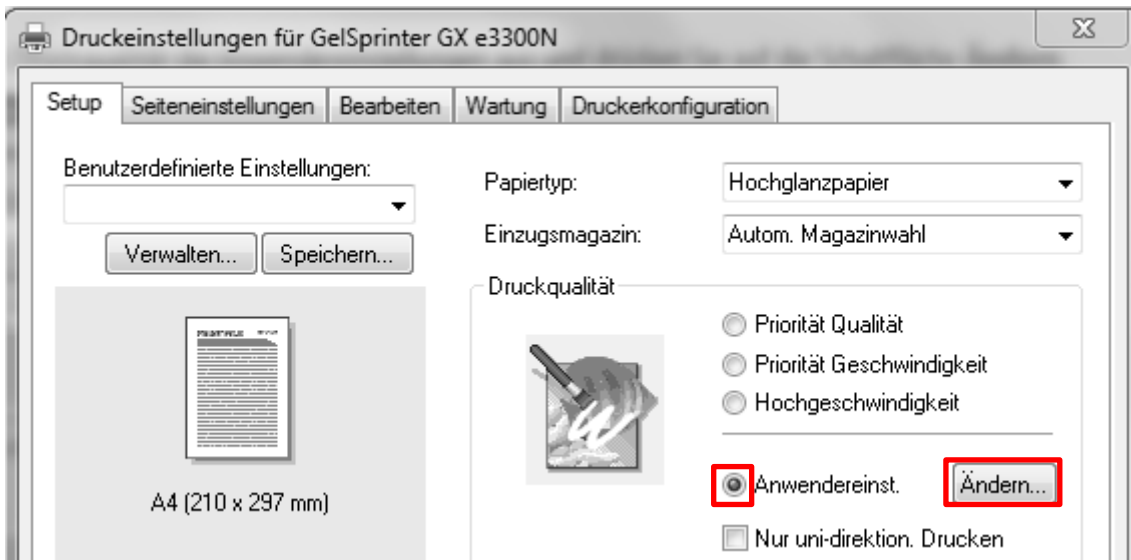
Druckeinstellungen für GelSprinter GX e3300N

Setup | Seiteneinstellungen | Bearbeiten | Wartung | Druckerkonfiguration

Benutzerdefinierte Einstellungen:

Verwalten... Speichern...

A4 (210 x 297 mm)

Papiertyp: Hochglanzpapier

Einzugsmagazin: Autom. Magazinwahl

Druckqualität

Priorität Qualität

Priorität Geschwindigkeit

Hochgeschwindigkeit

Anwendereinst. Ändern...

Nur uni-direktion. Drucken